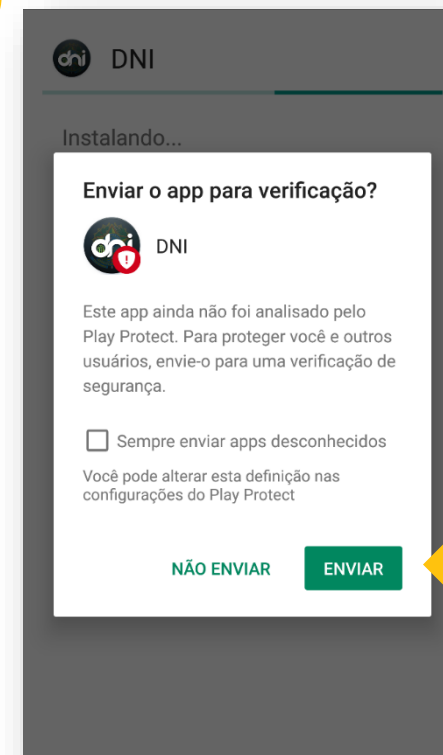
dni DNI

Instalando...

Enviar o app para verificação?

dni DNI

Este app ainda não foi analisado pelo Play Protect. Para proteger você e outros usuários, envie-o para uma verificação de segurança.

Sempre enviar apps desconhecidos

Você pode alterar esta definição nas configurações do Play Protect

NÃO ENVIAR ENVIAR